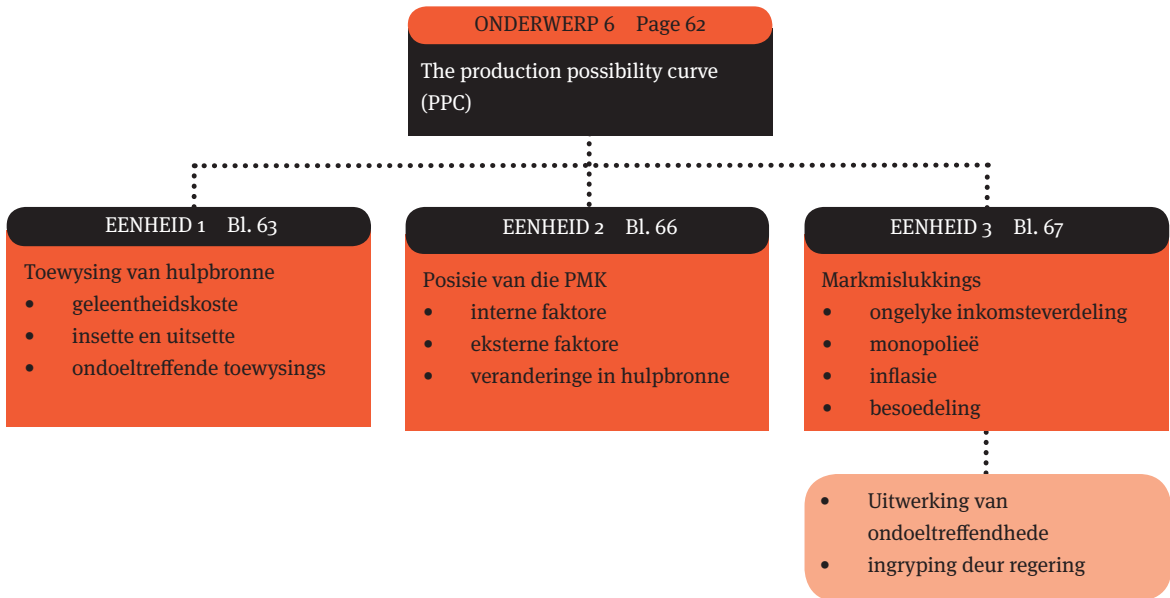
ONDERWERP 6 Page 62

The production possibility curve (PPC)

EENHEID 1 Bl. 63

Toewysing van hulpbronne
- geleentheidskoste
- insette en uitsette
- ondoeltreffende toewysings

EENHEID 2 Bl. 66

Posisie van die PMK
- interne faktore
- eksterne faktore
- veranderinge in hulpbronne

EENHEID 3 Bl. 67

Markmislukkings
- ongelyke inkomsteverdeling
- monopolieë
- inflasie
- besoedeling

- Uitwerking van ondoeltreffendhede
- ingryping deur regering